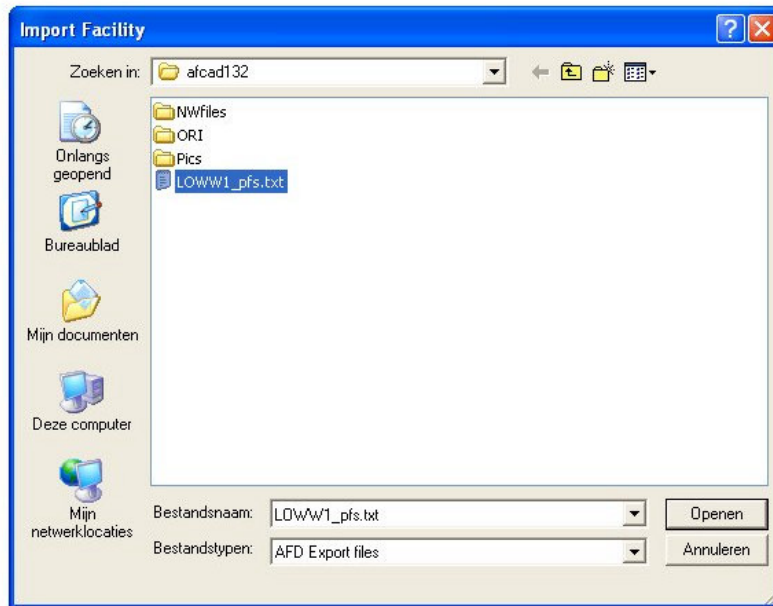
Import Facility

Zoeken in: afcad132

NWfiles
ORI
Pics
LOWW1_pfs.txt

Onlangs geopend
Bureaublad
Mijn documenten
Deze computer
Mijn netwerklocaties

Bestandsnaam: LOWW1_pfs.txt
Bestandstypen: AFD Export files

Openen
Annuleren